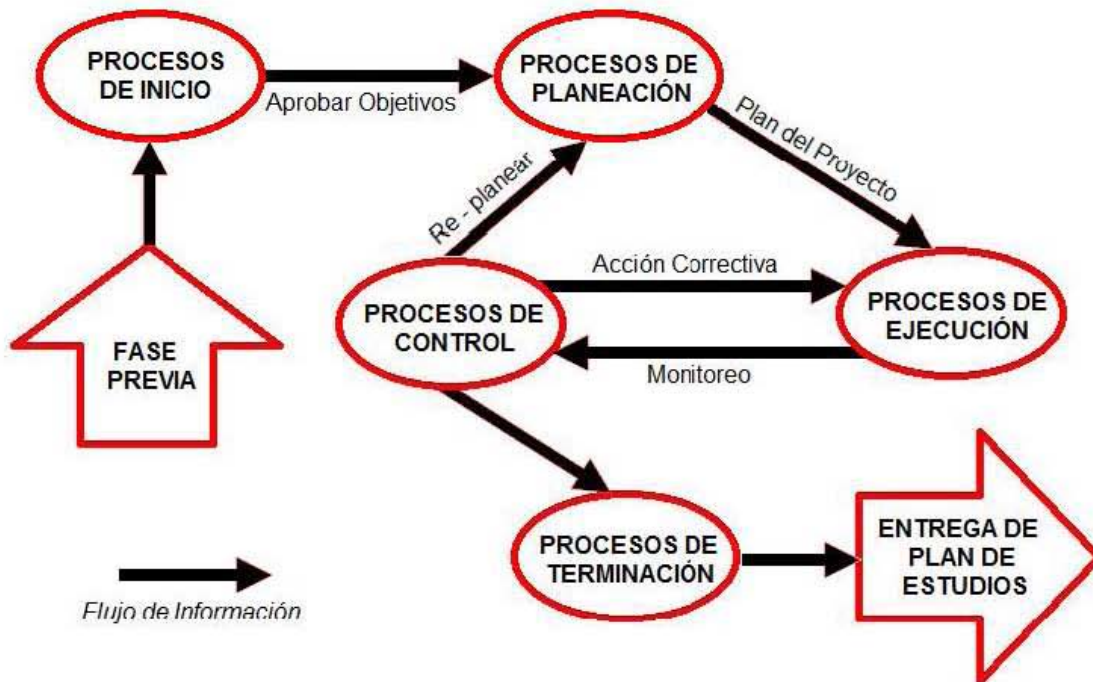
PROCESOS DE INICIO

Aprobar Objetivos

PROCESOS DE PLANEACIÓN

Plan del Proyecto

Re - planear

Acción Correctiva

PROCESOS DE CONTROL

PROCESOS DE EJECUCIÓN

Monitoreo

FASE PREVIA

PROCESOS DE TERMINACIÓN

ENTREGA DE PLAN DE ESTUDIOS

Flujo de Información